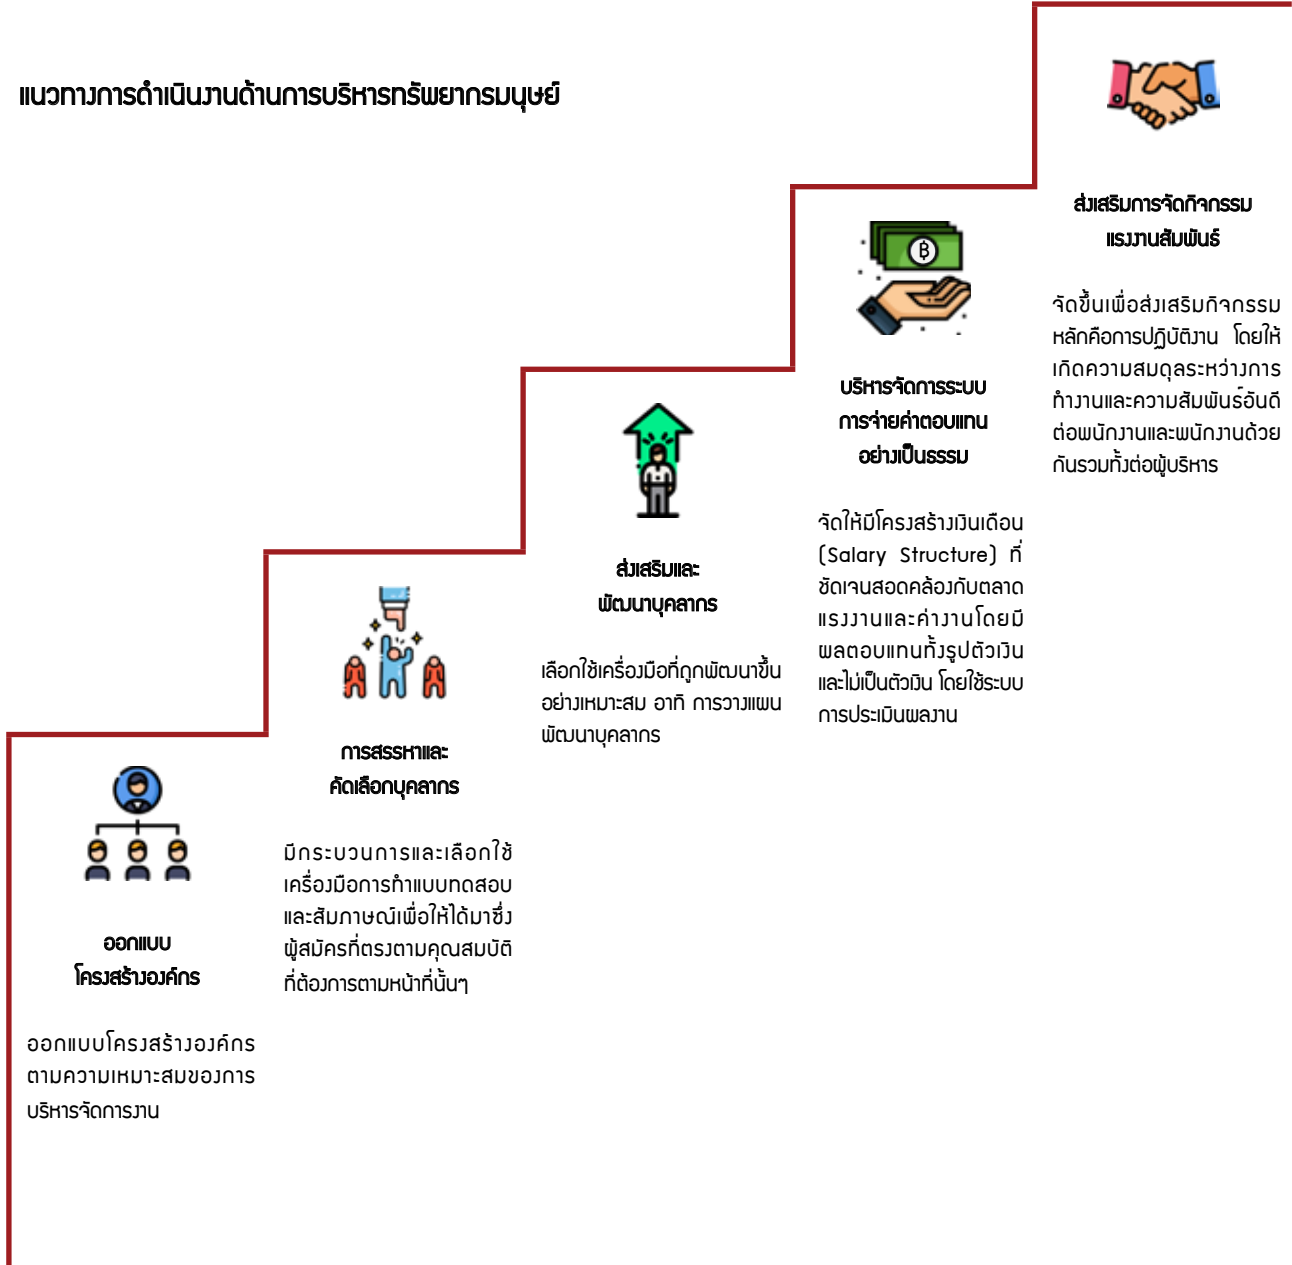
แนวทางการดำเนินงานด้านการบริหารทรัพยากรมนุษย์

ส่งเสริมการจัดกิจกรรม แรงงานสัมพันธ์

จัดขึ้นเพื่อส่งเสริมกิจกรรม หลักคือการปฏิบัติงาน โดยให้เกิดความสมดุลระหว่างการทำงานและความสัมพันธ์อันดีต่อพนักงานและพนักงานด้วยกันรวมทั้งต่อผู้บริหาร

บริหารจัดการระบบ การจ่ายค่าตอบแทน อย่างเป็นธรรม

จัดให้มีโครงสร้างเงินเดือน (Salary Structure) ที่ชัดเจนสอดคล้องกับตลาดแรงงานและค่างานโดยมีผลตอบแทนทั้งรูปตัวเงินและไม่เป็นตัวเงิน โดยใช้ระบบการประเมินผลงาน

ส่งเสริมและ พัฒนาบุคลากร

เลือกใช้เครื่องมือที่ถูกพัฒนาขึ้นอย่างเหมาะสม อาทิ การวางแผนพัฒนาบุคลากร

การสรรหาและ คัดเลือกบุคลากร

มีกระบวนการและเลือกใช้เครื่องมือการทำแบบทดสอบและสัมภาษณ์เพื่อให้ได้มาซึ่งผู้สมัครที่ตรงตามคุณสมบัติที่ต้องการตามหน้าที่นั้นๆ

ออกแบบ โครงสร้างองค์กร

ออกแบบโครงสร้างองค์กรตามความเหมาะสมของการบริหารจัดการงาน